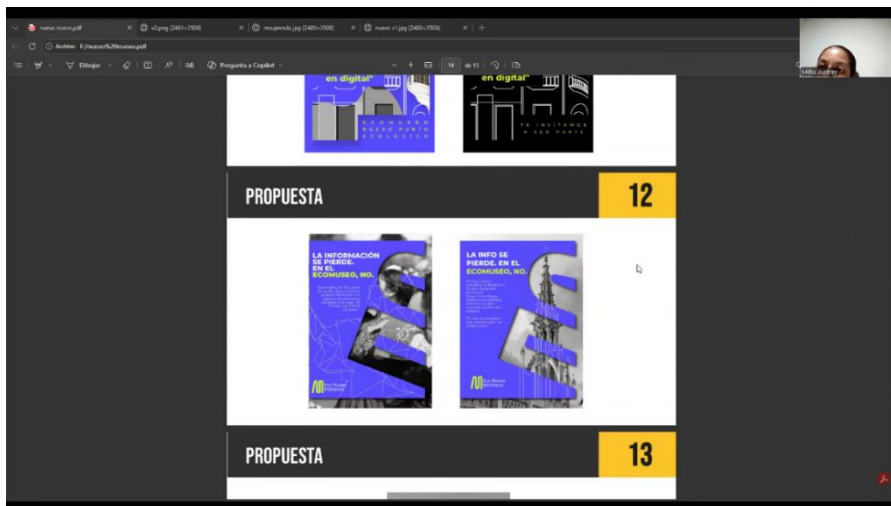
nuevo nuevo.pdf × v2.png (2481×3508) × recuperado.jpg (2480×3508) × nuevo v1.jpg (2480×3508) × +

Archivo F:/nuevo/%20nuevo.pdf

Dibujar | Pregunta a Copilot | 14 de 13

Mila Autres

en digital"

ECOMUSEO NUEVO PUNTO ECOLÓGICO

en digital"

TE INVITAMOS A SER PARTE

PROPUESTA

12

LA INFORMACIÓN SE PIERDE. EN EL ECOMUSEO, NO.

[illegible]

Eco Museo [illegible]

LA INFO SE PIERDE. EN EL ECOMUSEO, NO.

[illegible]

Eco Museo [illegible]

PROPUESTA

13